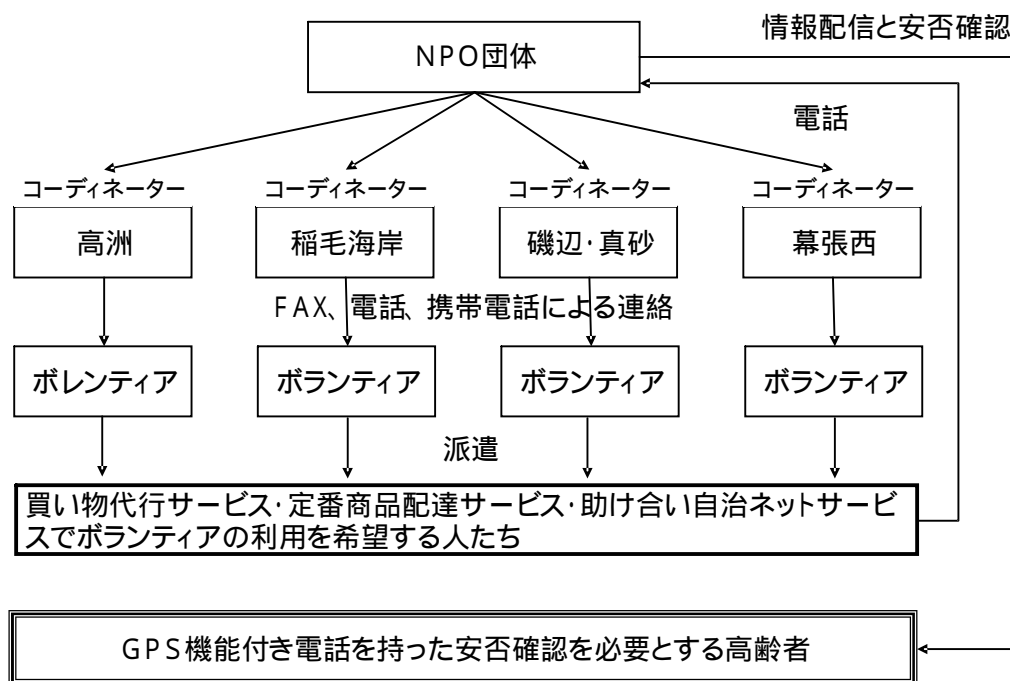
情報配信と安否確認

NPO団体

電話

コーディネーター

高洲

コーディネーター

稲毛海岸

コーディネーター

磯辺･真砂

コーディネーター

幕張西

FAX、電話、携帯電話による連絡

ボレンティア

ボランティア

ボランティア

ボランティア

派遣

買い物代行サービス･定番商品配達サービス･助け合い自治ネットサービスでボランティアの利用を希望する人たち

GPS機能付き電話を持った安否確認を必要とする高齢者